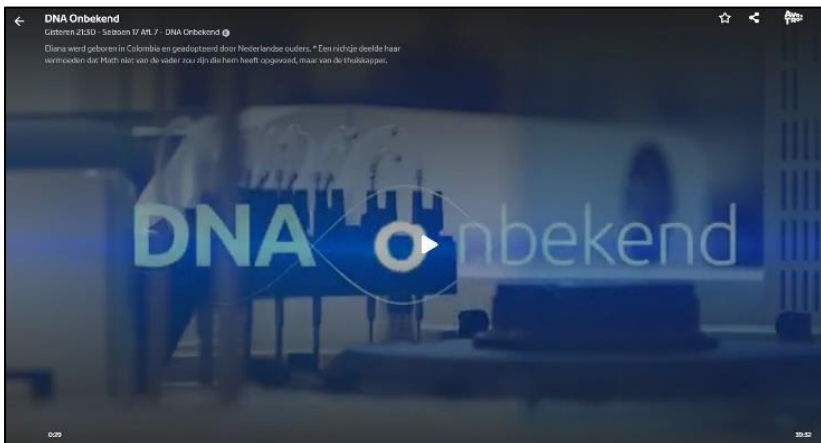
DNA Onbekend
Gisteren 21:30 - Seizoen 17 Afl. 7 - DNA Onbekend

Eliana werd geboren in Colombia en geadopteerd door Nederlandse ouders. * Een nichtje deelde haar vermoeden dat Math niet van de vader zou zijn die hem heeft opgevoed, maar van de thuiskapper.

DNA onbekend

0:29

39:52